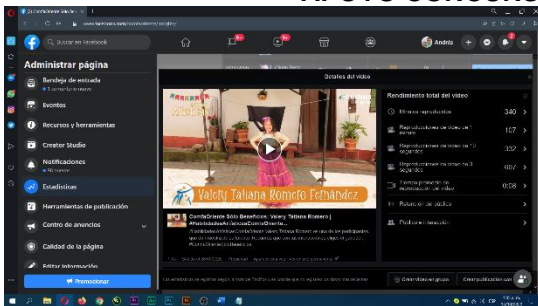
Buscar en Facebook

Andrés

Administrar página

Bandeja de entrada

Eventos

Recursos y herramientas

Creator Studio

Notificaciones

Estadísticas

Herramientas de publicación

Centro de anuncios

Calidad de la página

Editar información

Promocionar

Detalles del video

Valery Tatiana Romero Fernández

Rendimiento total del video

Minutos reproducidos 340

Reproducciones de video de 1 minuto 107

Reproducciones de video de 10 segundos 332

Reproducciones de video de 3 segundos 607

Tiempo promedio de reproducción del video 0:08

Retención del público

Público e interacción

Crear publicación con

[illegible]